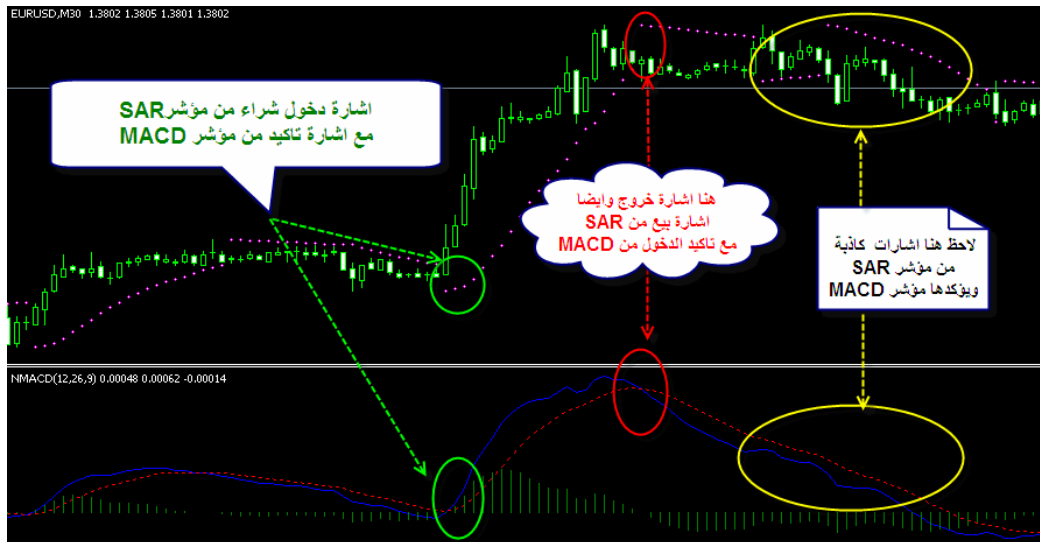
EURUSD,M30 1.3802 1.3805 1.3801 1.3802

اشارة دخول شراء من مؤشرSAR
مع اشارة تاكيد من مؤشر MACD

هنا اشارة خروج وايضا
اشارة بيع من SAR
مع تاكيد الدخول من MACD

لاحظ هنا اشارات كاذبة
من مؤشر SAR
ويؤكدها مؤشر MACD

NMACD(12,26,9) 0.00048 0.00062 -0.00014